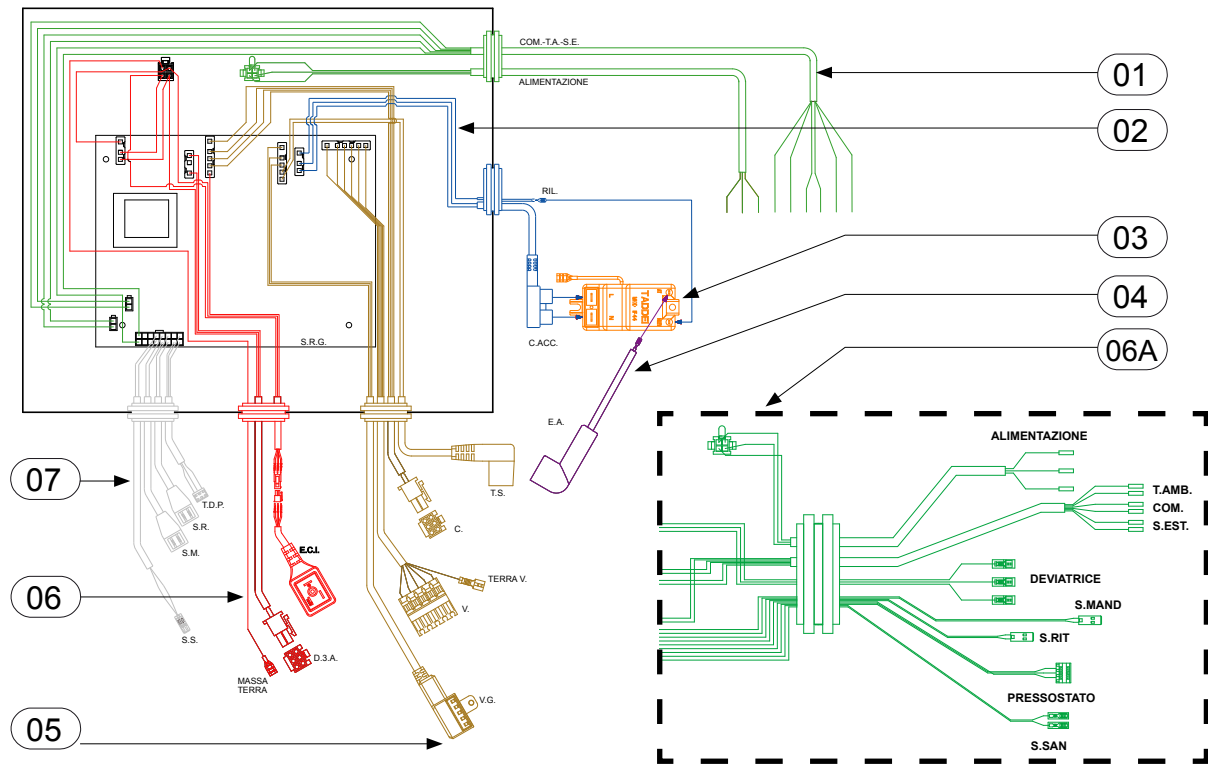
COM.-T.A.-S.E.

ALIMENTAZIONE

01

02

RIL.

03

04

06A

C.ACC.

S.R.G.

E.A.

ALIMENTAZIONE

T.AMB.

COM.

S.EST.

DEVIATRICE

S.MAND

S.RIT

PRESSOSTATO

S.SAN

07

T.D.P.

S.R.

S.M.

S.S.

06

E.C.I.

D.3.A.

MASSA TERRA

T.S.

C.

TERRA V.

V.

V.G.

05